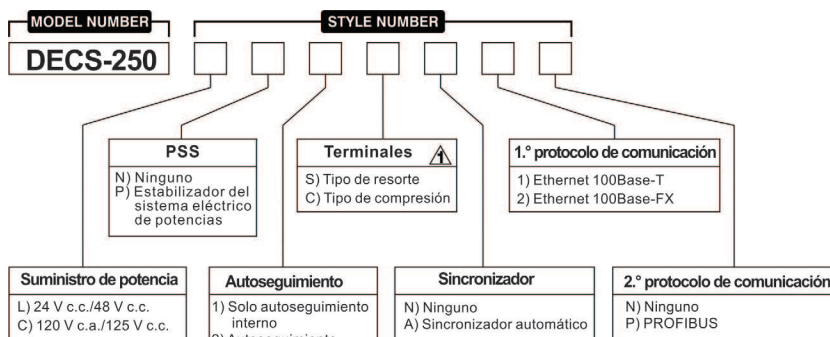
MODEL NUMBER

STYLE NUMBER

DECS-250

PSS
N) Ninguno
P) Estabilizador del sistema eléctrico de potencias

Terminales 1
S) Tipo de resorte
C) Tipo de compresión

1.° protocolo de comunicación
1) Ethernet 100Base-T
2) Ethernet 100Base-FX

Suministro de potencia
L) 24 V c.c./48 V c.c.
C) 120 V c.a./125 V c.c.

Autoseguimiento
1) Solo autoseguimiento interno
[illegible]

Sincronizador
N) Ninguno
A) Sincronizador automático

2.° protocolo de comunicación
N) Ninguno
P) PROFIBUS